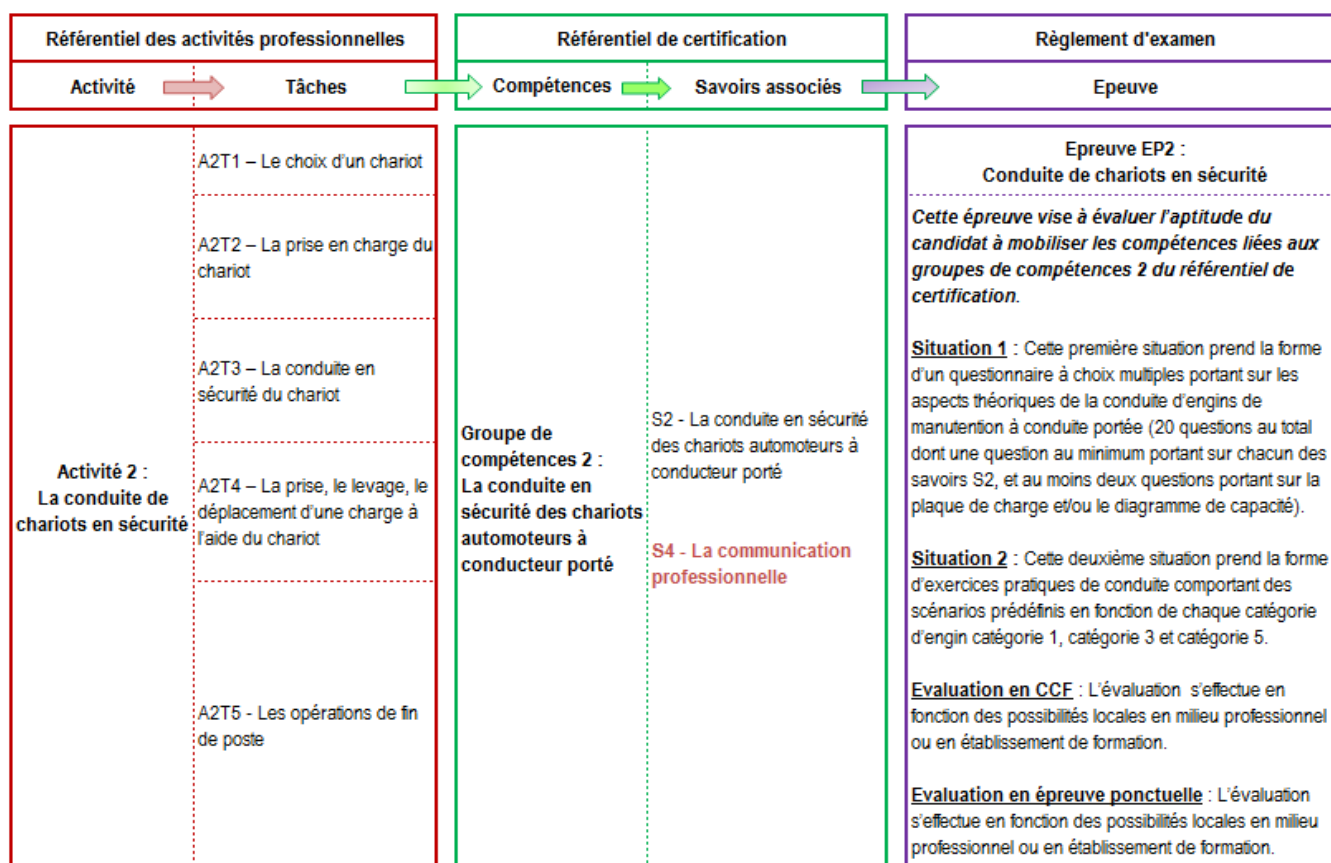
Référentiel des activités professionnelles

Activité

Tâches

Référentiel de certification

Compétences

Savoirs associés

Règlement d'examen

Epeuve

Activité 2 :
La conduite de chariots en sécurité

A2T1 – Le choix d'un chariot

A2T2 – La prise en charge du chariot

A2T3 – La conduite en sécurité du chariot

A2T4 – La prise, le levage, le déplacement d'une charge à l'aide du chariot

A2T5 - Les opérations de fin de poste

Groupe de compétences 2 :
La conduite en sécurité des chariots automoteurs à conducteur porté

S2 - La conduite en sécurité des chariots automoteurs à conducteur porté

S4 - La communication professionnelle

Epreuve EP2 :
Conduite de chariots en sécurité

*Cette épreuve vise à évaluer l'aptitude du candidat à mobiliser les compétences liées aux groupes de compétences 2 du référentiel de certification.*

Situation 1 : Cette première situation prend la forme d'un questionnaire à choix multiples portant sur les aspects théoriques de la conduite d'engins de manutention à conduite portée (20 questions au total dont une question au minimum portant sur chacun des savoirs S2, et au moins deux questions portant sur la plaque de charge et/ou le diagramme de capacité).

Situation 2 : Cette deuxième situation prend la forme d'exercices pratiques de conduite comportant des scénarios prédéfinis en fonction de chaque catégorie d'engin catégorie 1, catégorie 3 et catégorie 5.

Evaluation en CCF : L'évaluation s'effectue en fonction des possibilités locales en milieu professionnel ou en établissement de formation.

Evaluation en épreuve ponctuelle : L'évaluation s'effectue en fonction des possibilités locales en milieu professionnel ou en établissement de formation.